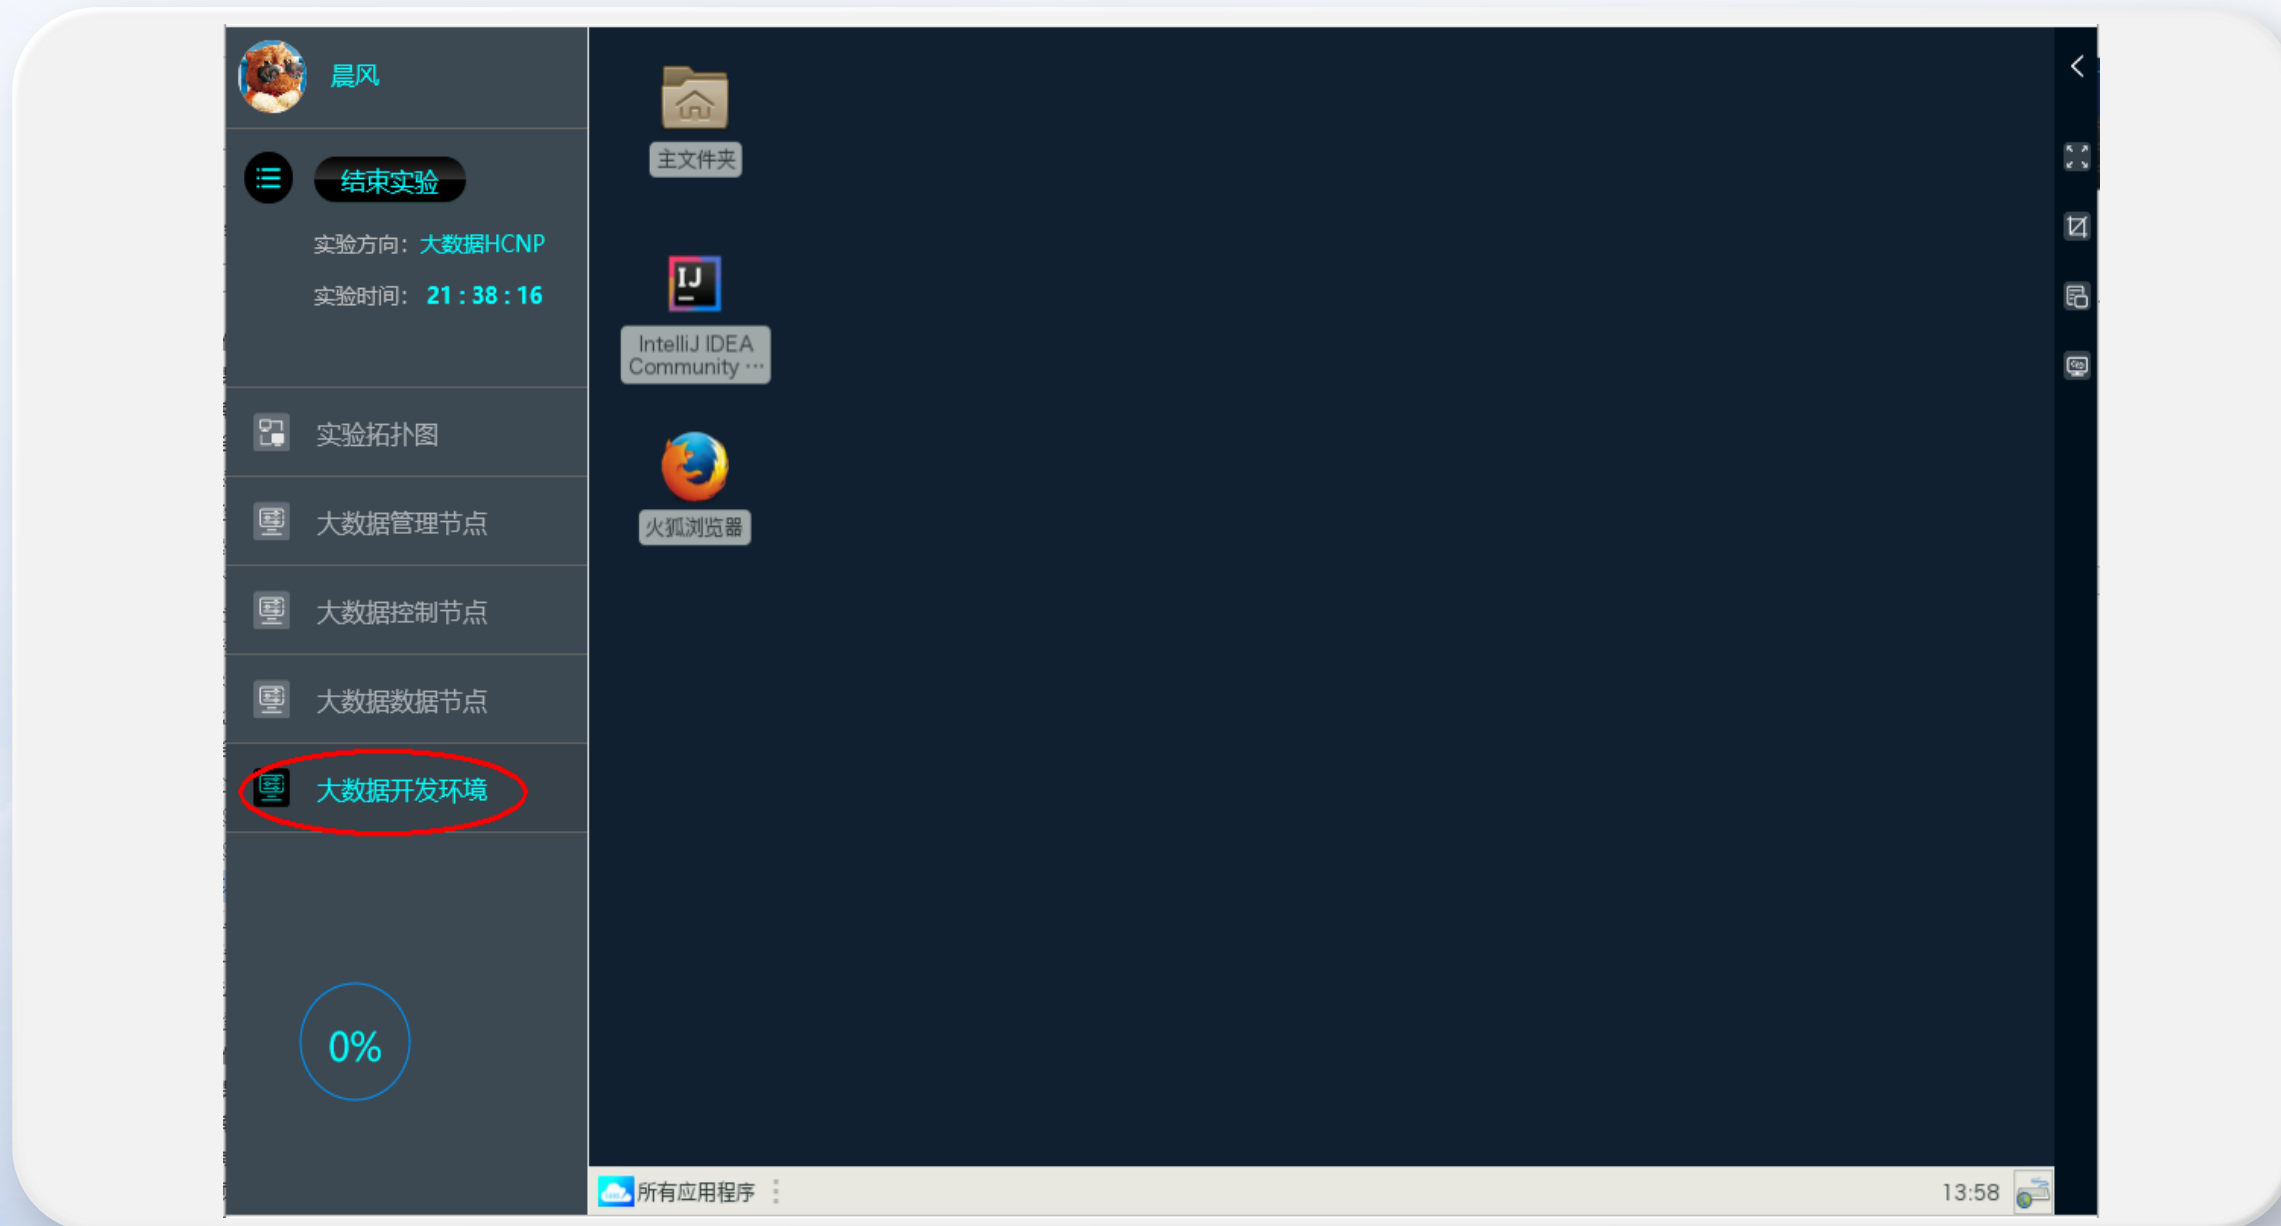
晨风

结束实验

实验方向：大数据HCNP

实验时间：21 : 38 : 16

实验拓扑图

大数据管理节点

大数据控制节点

大数据数据节点

大数据开发环境

0%

主文件夹

IntelliJ IDEA Community ···

火狐浏览器

所有应用程序

13:58